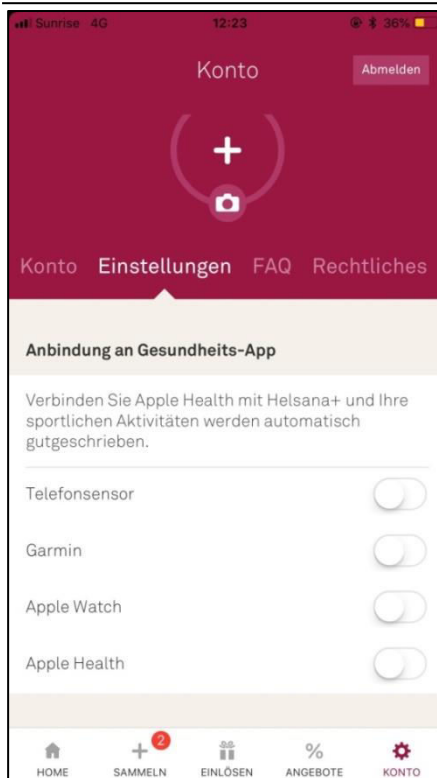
Sunrise 4G 12:23 36%

Konto

Abmelden

+

Konto Einstellungen FAQ Rechtliches

Anbindung an Gesundheits-App

Verbinden Sie Apple Health mit Helsana+ und Ihre sportlichen Aktivitäten werden automatisch gutgeschrieben.

Telefonsensor

Garmin

Apple Watch

Apple Health

HOME

2

SAMMELN

EINLÖSEN

%

ANGEBOTE

KONTO